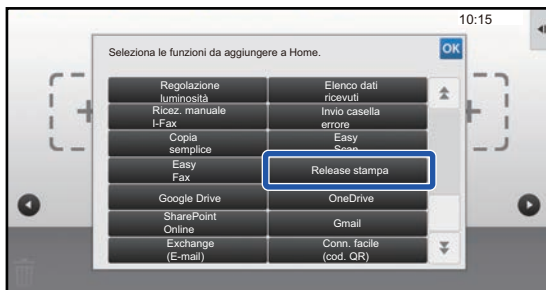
10:15

Seleziona le funzioni da aggiungere a Home.

OK

Regolazione luminosità

Elenco dati ricevuti

Ricez. manuale I-Fax

Invio casella errore

Copia semplice

Easy Scan

Easy Fax

Release stampa

Google Drive

OneDrive

SharePoint Online

Gmail

Exchange (E-mail)

Conn. facile (cod. QR)